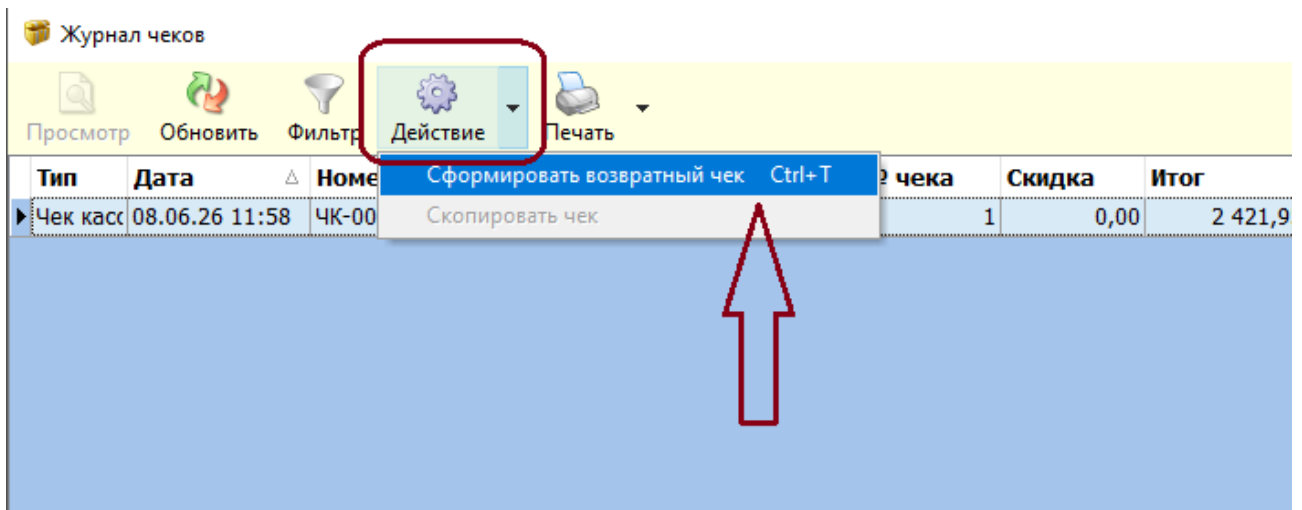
Журнал чеков

Просмотр Обновить Фильтр Действие Печать

Сформировать возвратный чек Ctrl+T
Скопировать чек

| Тип | Дата | Номе | ² чека | Скидка | Итог |
|---|---|---|---|---|---|
| Чек касс | 08.06.26 11:58 | ЧК-00 | 1 | 0,00 | 2 421,9 |